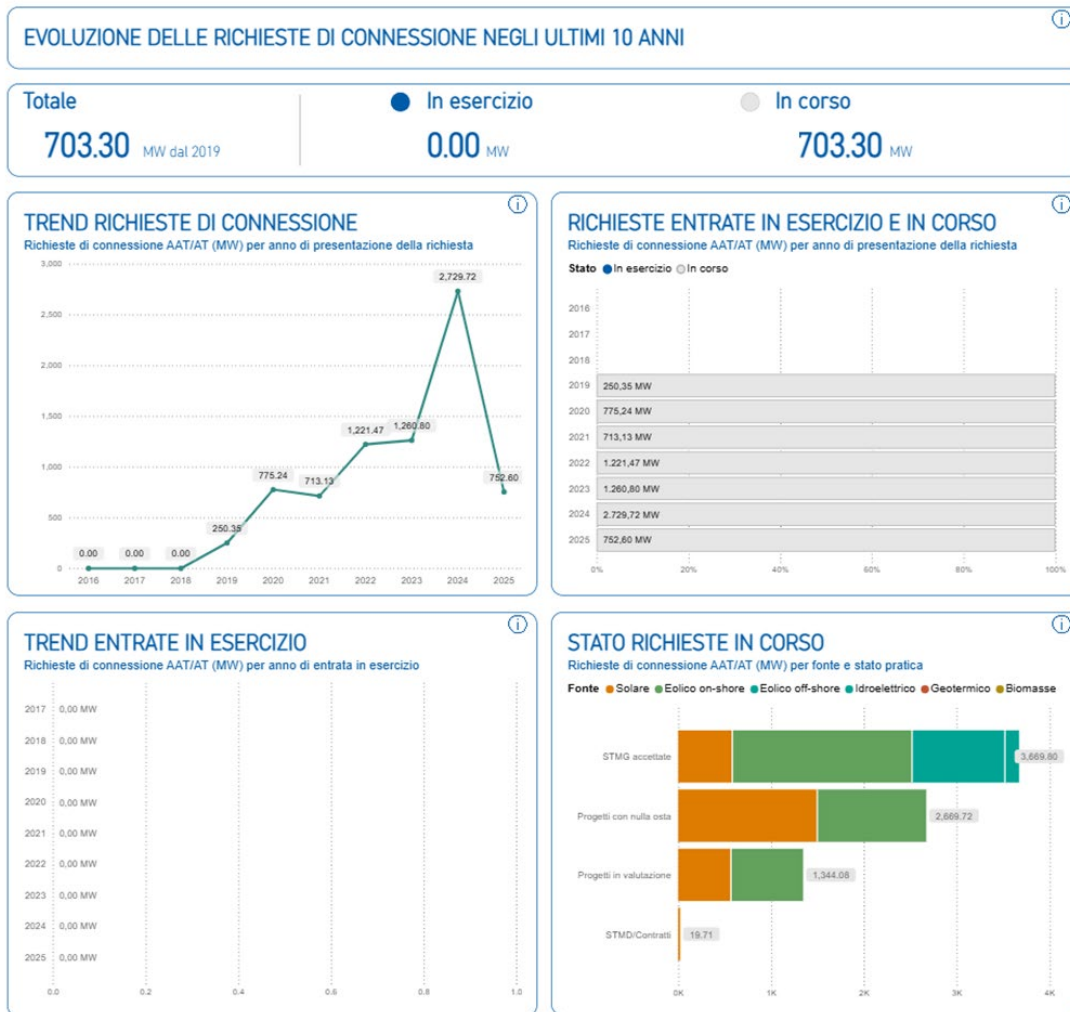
EVOLUZIONE DELLE RICHIESTE DI CONNESSIONE NEGLI ULTIMI 10 ANNI

Totale
703.30 MW dal 2019

In esercizio
0.00 MW

In corso
703.30 MW

TREND RICHIESTE DI CONNESSIONE
Richieste di connessione AAT/AT (MW) per anno di presentazione della richiesta

3,000
2,500
2,000
1,500
1,000
500
0

| 2016 | 2017 | 2018 | 2019 | 2020 | 2021 | 2022 | 2023 | 2024 | 2025 |
|---|---|---|---|---|---|---|---|---|---|
| 0.00 | 0.00 | 0.00 | 250.35 | 775.24 | 713.13 | 1,221.47 | 1,260.80 | 2,729.72 | 752.60 |

RICHIESTE ENTRATE IN ESERCIZIO E IN CORSO
Richieste di connessione AAT/AT (MW) per anno di presentazione della richiesta
Stato ● In esercizio ● In corso

2016
2017
2018
2019 250,35 MW
2020 775,24 MW
2021 713,13 MW
2022 1.221,47 MW
2023 1.260,80 MW
2024 2.729,72 MW
2025 752,60 MW

0% 20% 40% 60% 80% 100%

TREND ENTRATE IN ESERCIZIO
Richieste di connessione AAT/AT (MW) per anno di entrata in esercizio

2017 0,00 MW
2018 0,00 MW
2019 0,00 MW
2020 0,00 MW
2021 0,00 MW
2022 0,00 MW
2023 0,00 MW
2024 0,00 MW
2025 0,00 MW

0.0 0.2 0.4 0.6 0.8 1.0

STATO RICHIESTE IN CORSO
Richieste di connessione AAT/AT (MW) per fonte e stato pratica
Fonte ● Solare ● Eolico on-shore ● Eolico off-shore ● Idroelettrico ● Geotermico ● Biomasse

STMG accettate 3,669.80
Progetti con nulla osta 2,669.72
Progetti in valutazione 1,344.08
STMD/Contratti 19.71

0K 1K 2K 3K 4K